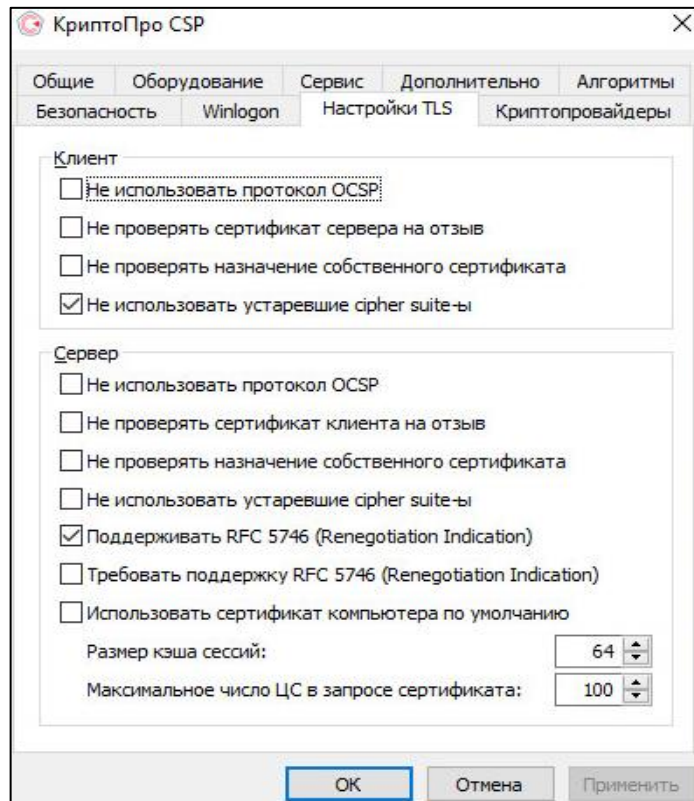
КриптоПро CSP

Общие | Оборудование | Сервис | Дополнительно | Алгоритмы
Безопасность | Winlogon | Настройки TLS | Криптопровайдеры

Клиент
Не использовать протокол OCSP
Не проверять сертификат сервера на отзыв
Не проверять назначение собственного сертификата
Не использовать устаревшие cipher suite-ы

Сервер
Не использовать протокол OCSP
Не проверять сертификат клиента на отзыв
Не проверять назначение собственного сертификата
Не использовать устаревшие cipher suite-ы
Поддерживать RFC 5746 (Renegotiation Indication)
Требовать поддержку RFC 5746 (Renegotiation Indication)
Использовать сертификат компьютера по умолчанию
Размер кэша сессий: 64
Максимальное число ЦС в запросе сертификата: 100

ОК | Отмена | Применить